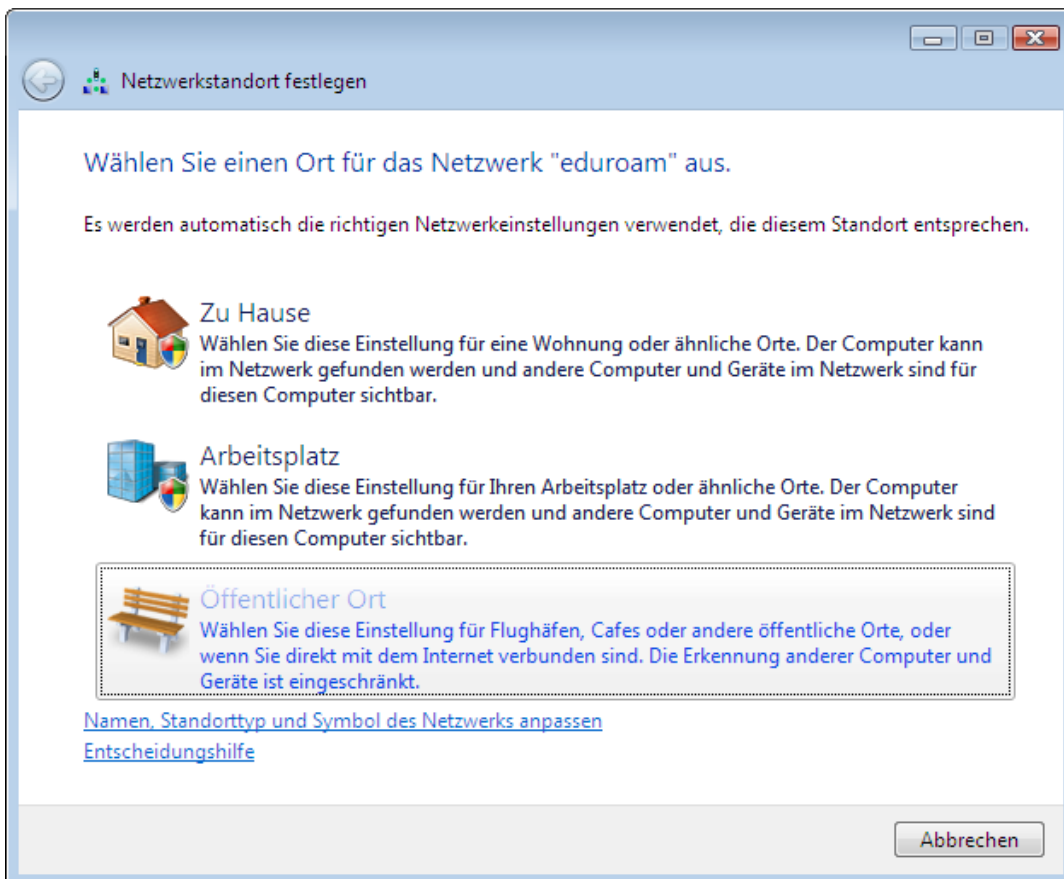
Netzwerkstandort festlegen

Wählen Sie einen Ort für das Netzwerk "eduroam" aus.

Es werden automatisch die richtigen Netzwerkeinstellungen verwendet, die diesem Standort entsprechen.

Zu Hause
Wählen Sie diese Einstellung für eine Wohnung oder ähnliche Orte. Der Computer kann im Netzwerk gefunden werden und andere Computer und Geräte im Netzwerk sind für diesen Computer sichtbar.

Arbeitsplatz
Wählen Sie diese Einstellung für Ihren Arbeitsplatz oder ähnliche Orte. Der Computer kann im Netzwerk gefunden werden und andere Computer und Geräte im Netzwerk sind für diesen Computer sichtbar.

Öffentlicher Ort
Wählen Sie diese Einstellung für Flughäfen, Cafes oder andere öffentliche Orte, oder wenn Sie direkt mit dem Internet verbunden sind. Die Erkennung anderer Computer und Geräte ist eingeschränkt.

Namen, Standorttyp und Symbol des Netzwerks anpassen
Entscheidungshilfe

Abbrechen